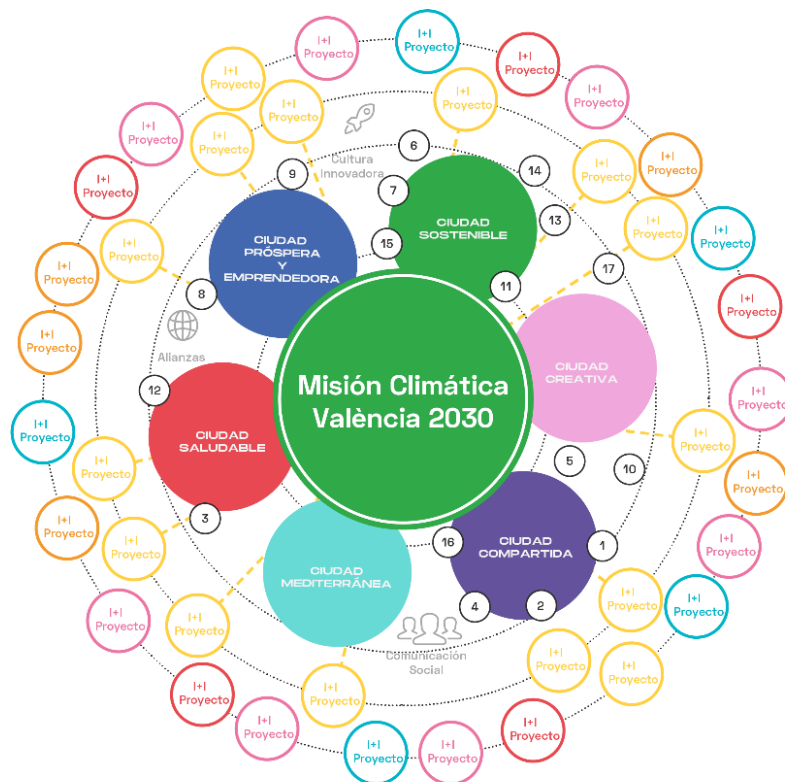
Misión Climática València 2030

CIUDAD SOSTENIBLE

CIUDAD PRÓSPERA Y EMPRENDEDORA

CIUDAD CREATIVA

CIUDAD SALUDABLE

CIUDAD COMPARTIDA

CIUDAD MEDITERRÁNEA

Cultura Innovadora

Alianzas

Comunicación Social

1 2 3 4 5 6 7 8 9 10 11 12 13 14 15 16 17

I+I Proyecto
I+I Proyecto
I+I Proyecto
I+I Proyecto
I+I Proyecto
I+I Proyecto
I+I Proyecto
I+I Proyecto
I+I Proyecto
I+I Proyecto
I+I Proyecto
I+I Proyecto
I+I Proyecto
I+I Proyecto
I+I Proyecto
I+I Proyecto
I+I Proyecto
I+I Proyecto
I+I Proyecto
I+I Proyecto
I+I Proyecto
I+I Proyecto
I+I Proyecto
I+I Proyecto
I+I Proyecto
I+I Proyecto
I+I Proyecto
I+I Proyecto
I+I Proyecto
I+I Proyecto
I+I Proyecto
I+I Proyecto
I+I Proyecto
I+I Proyecto
I+I Proyecto
I+I Proyecto
I+I Proyecto
I+I Proyecto